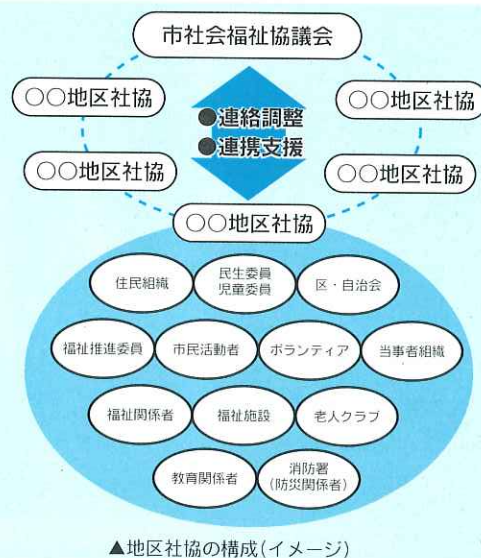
市社会福祉協議会

○○地区社協

○○地区社協

●連絡調整
●連携支援

○○地区社協

○○地区社協

○○地区社協

住民組織

民生委員
児童委員

区・自治会

福祉推進委員

市民活動者

ボランティア

当事者組織

福祉関係者

福祉施設

老人クラブ

教育関係者

消防署
(防災関係者)

▲地区社協の構成(イメージ)